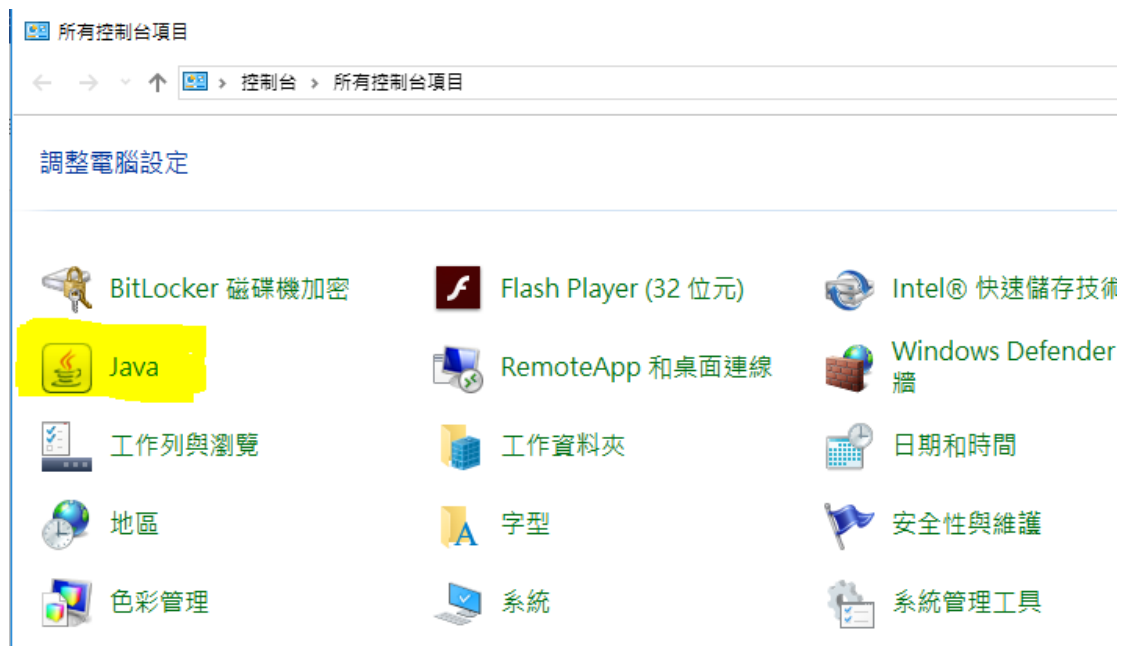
所有控制台項目

控制台 › 所有控制台項目

調整電腦設定

BitLocker 磁碟機加密
Flash Player (32 位元)
Intel® 快速儲存技術
Java
RemoteApp 和桌面連線
Windows Defender 牆
工作列與瀏覽
工作資料夾
日期和時間
地區
字型
安全性與維護
色彩管理
系統
系統管理工具